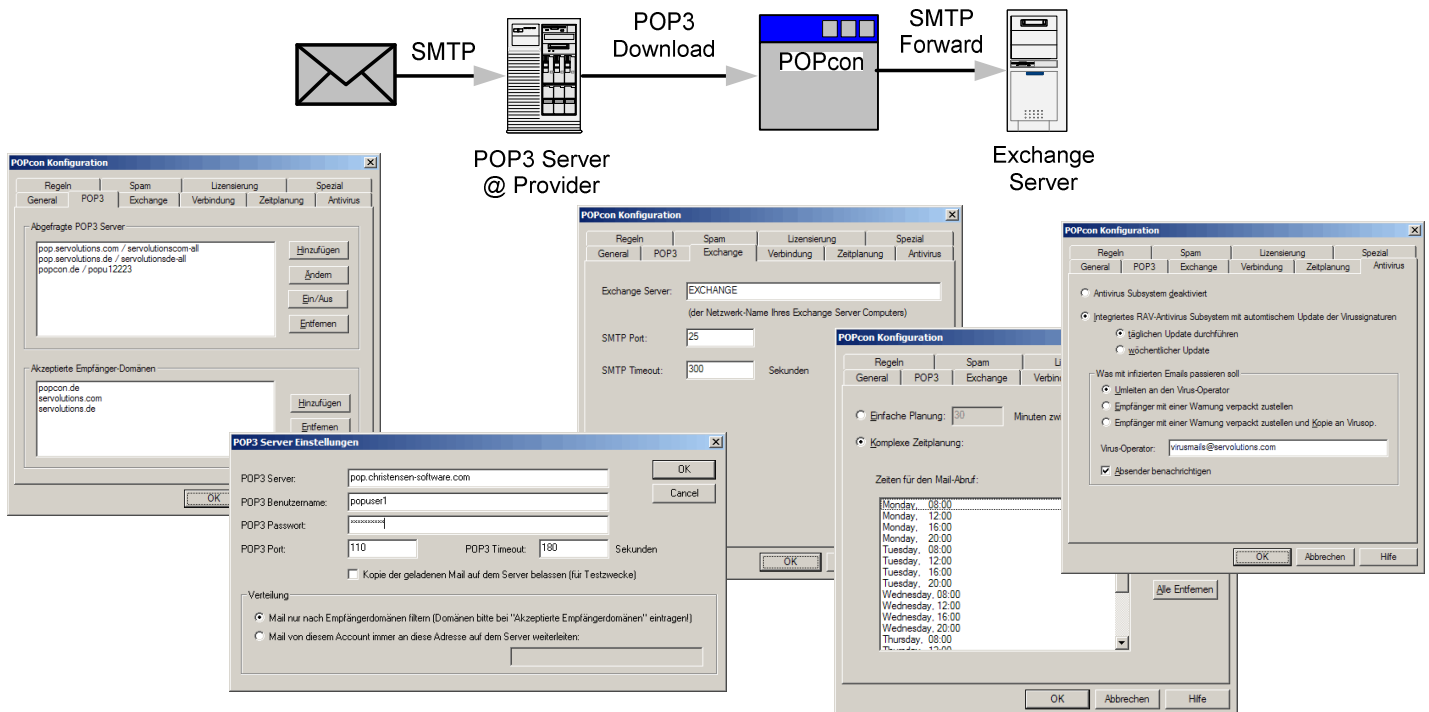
SMTP

POP3 Download

POPcon

SMTP Forward

POP3 Server @ Provider

Exchange Server

POPcon Konfiguration

Regeln | Spam | Lizensierung | Spezial
General | POP3 | Exchange | Verbindung | Zeitplanung | Antivirus

Abgefragte POP3 Server

pop.servolutions.com / servolutionscom-all
pop.servolutions.de / servolutionsde-all
popcon.de / popu12223

Hinzufügen
Ändern
Ein/Aus
Entfernen

Akzeptierte Empfänger-Domänen

popcon.de
servolutions.com
servolutions.de

Hinzufügen
Entfernen

OK

POPcon Konfiguration

Regeln | Spam | Lizensierung | Spezial
General | POP3 | Exchange | Verbindung | Zeitplanung | Antivirus

Exchange Server: EXCHANGE
(der Netzwerk-Name Ihres Exchange Server Computers)

SMTP Port: 25

SMTP Timeout: 300 Sekunden

OK

POP3 Server Einstellungen

POP3 Server: pop.christensen-software.com
POP3 Benutzername: popuser1
POP3 Passwort: **********
POP3 Port: 110
POP3 Timeout: 180 Sekunden

OK
Cancel

Kopie der geladenen Mail auf dem Server belassen (für Testzwecke)

Verteilung

Mail nur nach Empfängerdomänen filtern (Domänen bitte bei "Akzeptierte Empfängerdomänen" eintragen!)
Mail von diesem Account immer an diese Adresse auf dem Server weiterleiten:

POPcon Konfiguration

Regeln | Spam | Li
General | POP3 | Exchange | Verbin

Einfache Planung: 30 Minuten zwi

Komplexe Zeitplanung:

Zeiten für den Mail-Abruf:

Monday, 08:00
Monday, 12:00
Monday, 16:00
Monday, 20:00
Tuesday, 08:00
Tuesday, 12:00
Tuesday, 16:00
Tuesday, 20:00
Wednesday, 08:00
Wednesday, 12:00
Wednesday, 16:00
Wednesday, 20:00
Thursday, 08:00
Thursday, 12:00

Alle Entfernen

OK | Abbrechen | Hilfe

POPcon Konfiguration

Regeln | Spam | Lizensierung | Spezial
General | POP3 | Exchange | Verbindung | Zeitplanung | Antivirus

Antivirus Subsystem deaktiviert

Integriertes RAV-Antivirus Subsystem mit automtischem Update der Virussignaturen
täglichen Update durchführen
wöchentlicher Update

Was mit infizierten Emails passieren soll
Umleiten an den Virus-Operator
Empfänger mit einer Warnung verpackt zustellen
Empfänger mit einer Warnung verpackt zustellen und Kopie an Virusop.

Virus-Operator: virusmails@servolutions.com

Absender benachrichtigen

OK | Abbrechen | Hilfe